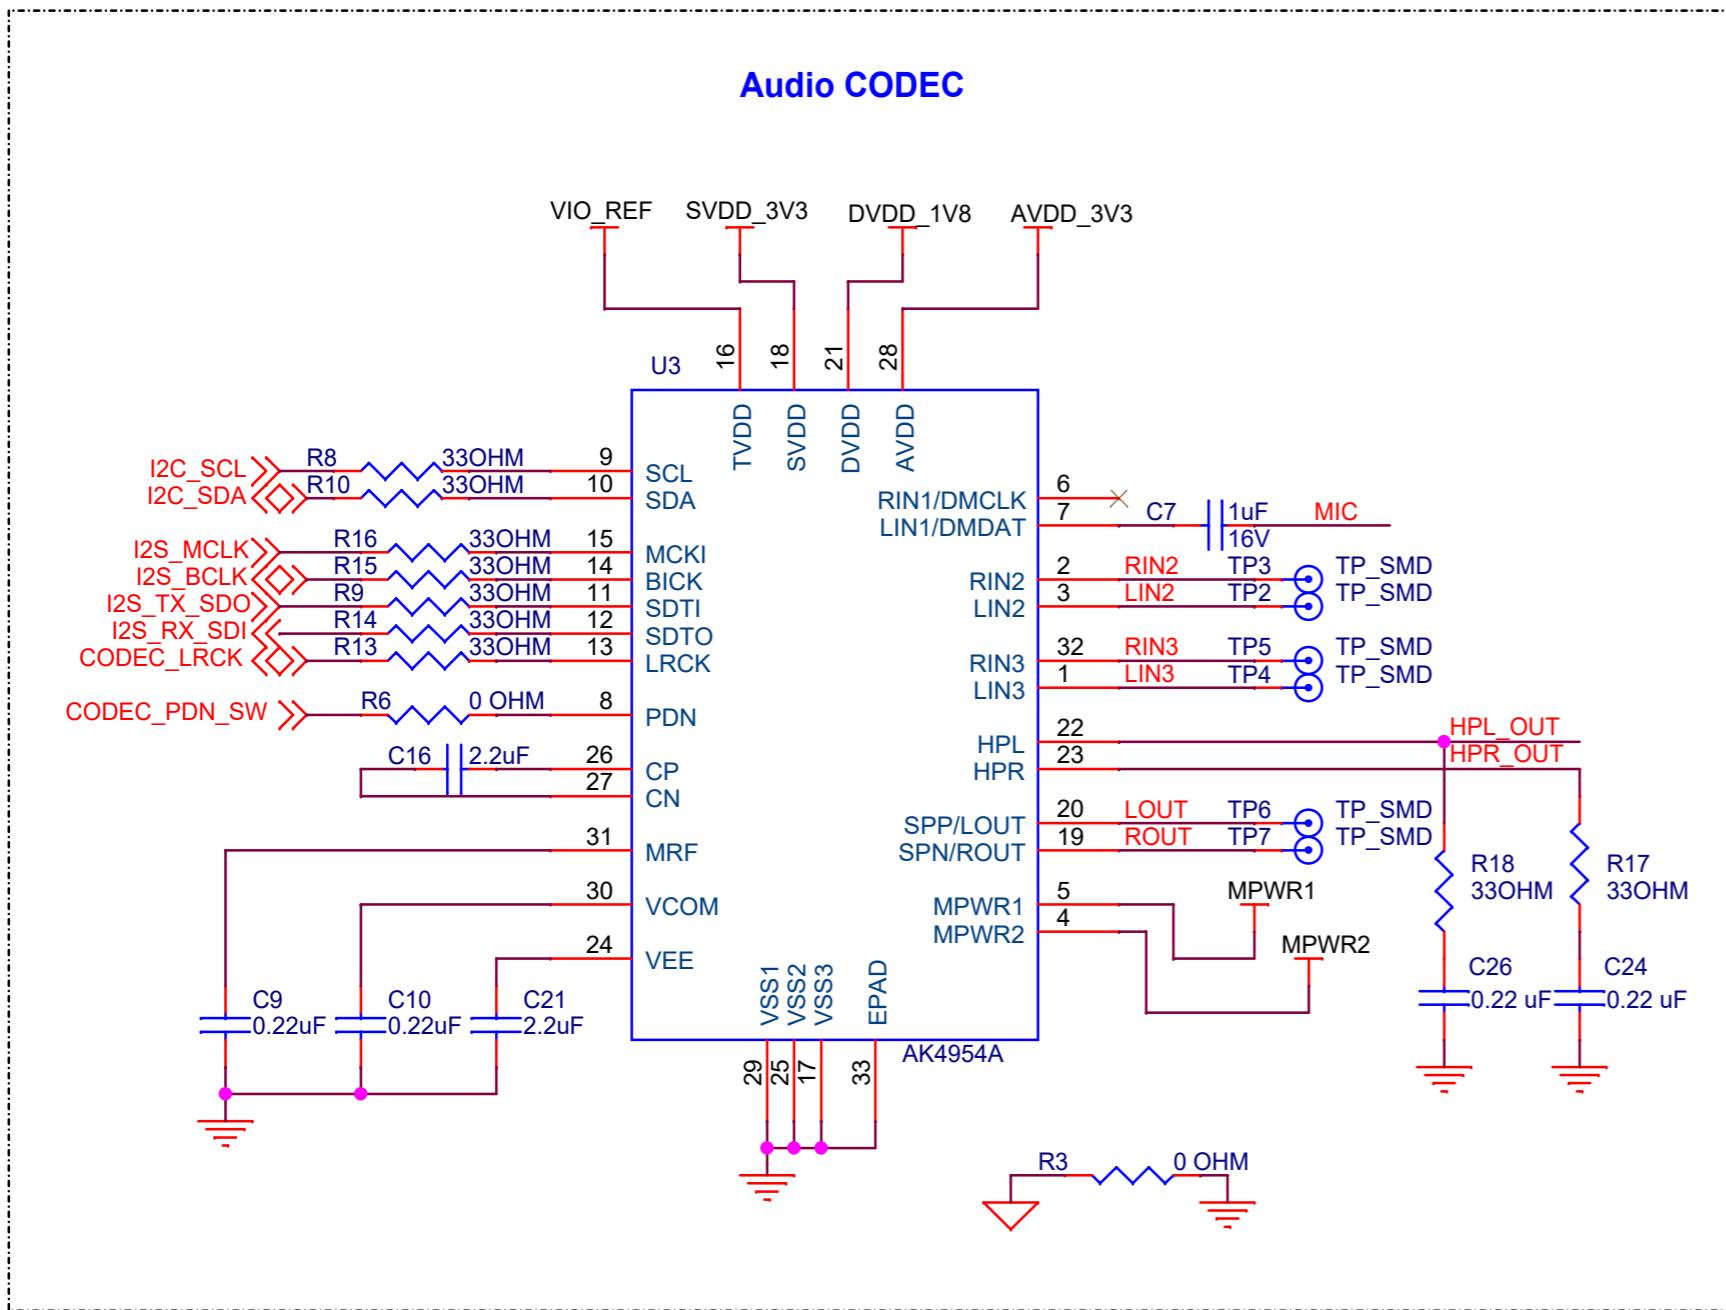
Audio CODEC

VIO_REF
SVDD_3V3
DVDD_1V8
AVDD_3V3

U3
16
18
21
28
TVDD
SVDD
DVDD
AVDD

I2C_SCL
I2C_SDA
R8
R10
33OHM
33OHM
9
10
SCL
SDA

I2S_MCLK
I2S_BCLK
I2S_TX_SDO
I2S_RX_SDI
CODEC_LRCK
R16
R15
R9
R14
R13
33OHM
33OHM
33OHM
33OHM
33OHM
15
14
11
12
13
MCKI
BICK
SDTI
SDTO
LRCK

CODEC_PDN_SW
R6
0 OHM
8
PDN

C16
2.2uF
26
27
CP
CN

31
MRF
30
VCOM
24
VEE

C9
0.22uF
C10
0.22uF
C21
2.2uF

VSS1
VSS2
VSS3
EPAD
29
25
17
33
AK4954A

RIN1/DMCLK
LIN1/DMDAT
6
7
C7
1uF
16V
MIC

RIN2
LIN2
2
3
RIN2
LIN2
TP3
TP2
TP_SMD
TP_SMD

RIN3
LIN3
32
1
RIN3
LIN3
TP5
TP4
TP_SMD
TP_SMD

HPL
HPR
22
23
HPL_OUT
HPR_OUT

SPP/LOUT
SPN/ROUT
20
19
LOUT
ROUT
TP6
TP7
TP_SMD
TP_SMD

R18
33OHM
R17
33OHM

MPWR1
MPWR2
5
4
MPWR1
MPWR2

C26
0.22 uF
C24
0.22 uF

R3
0 OHM